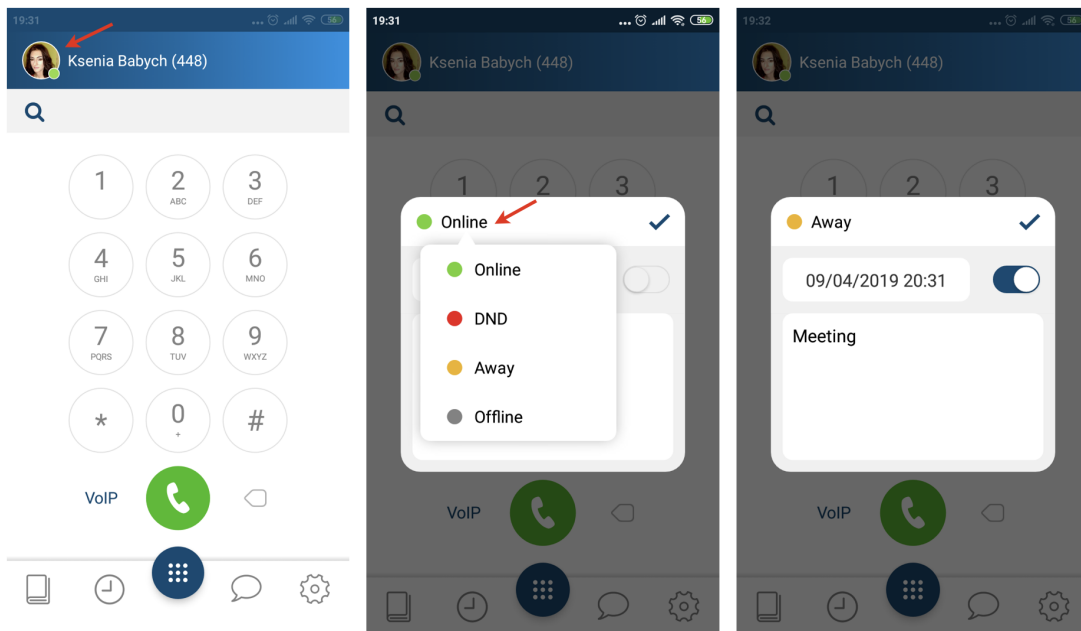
19:31 ... 56

Ksenia Babych (448)

1
2 ABC
3 DEF
4 GHI
5 JKL
6 MNO
7 PQRS
8 TUV
9 WXYZ
*
0 +
#

VoIP

19:31 ... 56

Ksenia Babych (448)

1 2 3

Online

Online
DND
Away
Offline

VoIP

19:32 ... 56

Ksenia Babych (448)

1 2 3

Away

09/04/2019 20:31

Meeting

VoIP